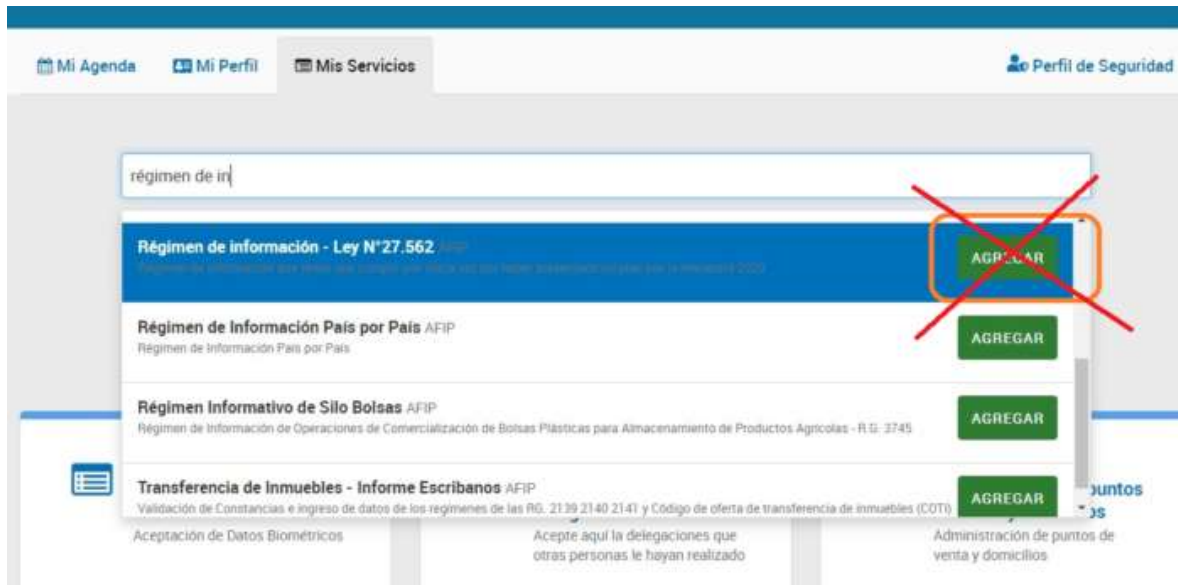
Mi Agenda Mi Perfil Mis Servicios Perfil de Seguridad

régimen de in

Régimen de información - Ley N°27.562 AFIP
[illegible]
AGREGAR

Régimen de Información País por País AFIP
Régimen de Información País por País
AGREGAR

Régimen Informativo de Silo Bolsas AFIP
Régimen de Información de Operaciones de Comercialización de Bolsas Plásticas para Almacenamiento de Productos Agrícolas - R.G. 3745
AGREGAR

Transferencia de Inmuebles - Informe Escribanos AFIP
Validación de Constancias e ingreso de datos de los regímenes de las RG. 2139 2140 2141 y Código de oferta de transferencia de inmuebles (COTI)
AGREGAR

Aceptación de Datos Biométricos

Acepte aquí la delegaciones que otras personas le hayan realizado

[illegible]untos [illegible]os
Administración de puntos de venta y domicilios